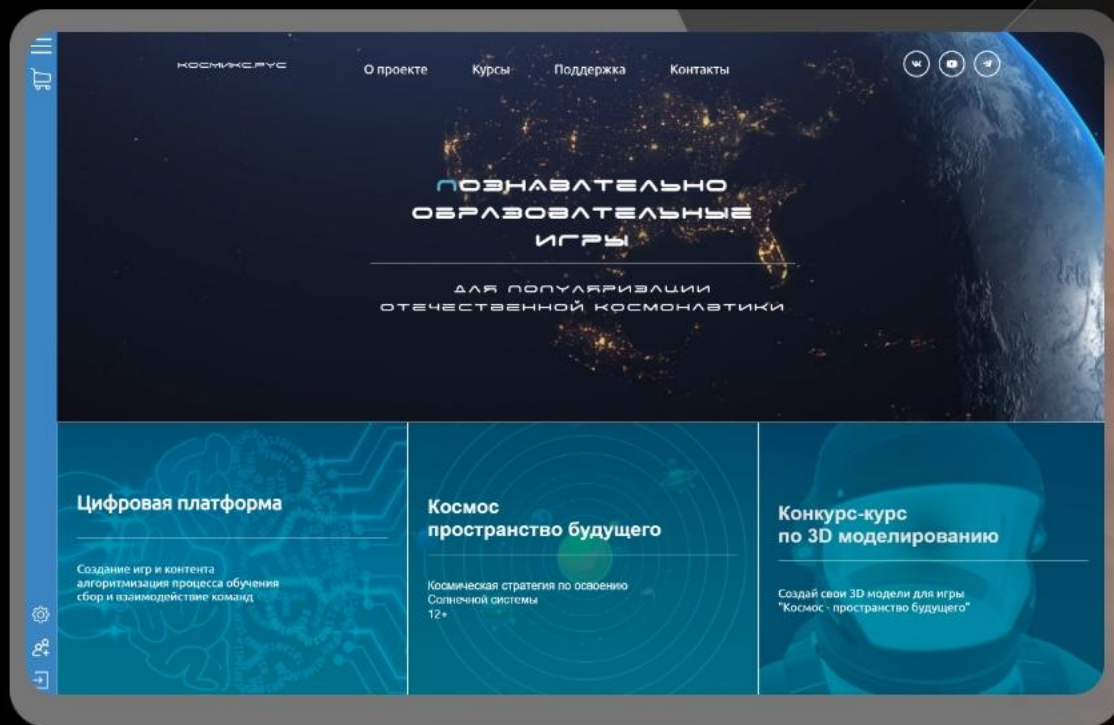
КОСМИКС.РУС

О проекте Курсы Поддержка Контакты

ПОЗНАВАТЕЛЬНО ОБРАЗОВАТЕЛЬНЫЕ ИГРЫ

ДЛЯ ПОПУЛЯРИЗАЦИИ ОТЕЧЕСТВЕННОЙ КОСМОНАВТИКИ

Цифровая платформа

Создание игр и контента алгоритмизация процесса обучения сбор и взаимодействие команд

Космос пространство будущего

Космическая стратегия по освоению Солнечной системы 12+

Конкурс-курс по 3D моделированию

Создай свои 3D модели для игры "Космос - пространство будущего"